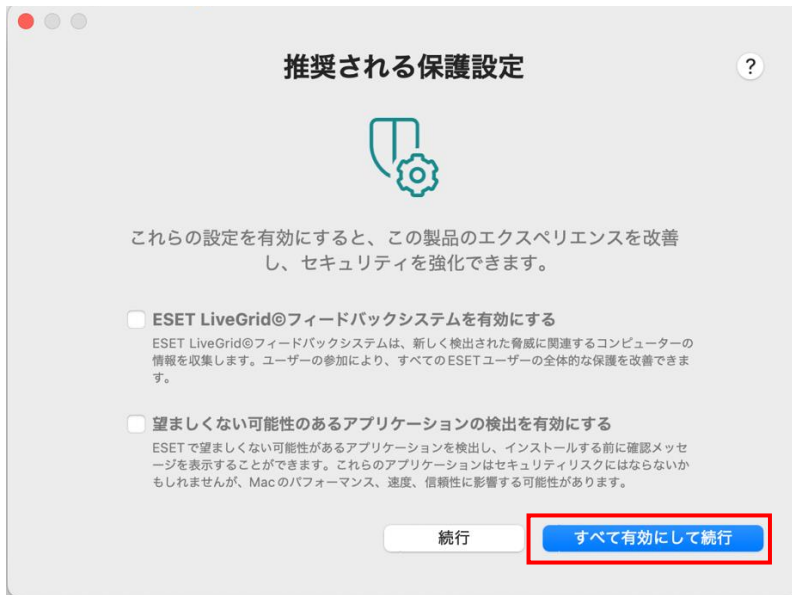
推奨される保護設定

?

これらの設定を有効にすると、この製品のエクスペリエンスを改善し、セキュリティを強化できます。

ESET LiveGrid©フィードバックシステムを有効にする

ESET LiveGrid©フィードバックシステムは、新しく検出された脅威に関連するコンピューターの情報を収集します。ユーザーの参加により、すべてのESETユーザーの全体的な保護を改善できます。

望ましくない可能性のあるアプリケーションの検出を有効にする

ESETで望ましくない可能性があるアプリケーションを検出し、インストールする前に確認メッセージを表示することができます。これらのアプリケーションはセキュリティリスクにはならないかもしれませんが、Macのパフォーマンス、速度、信頼性に影響する可能性があります。

続行

すべて有効にして続行